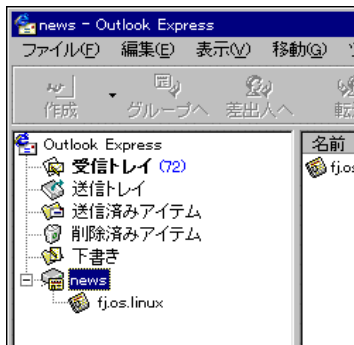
news - Outlook Express

ファイル(F) 編集(E) 表示(V) 移動(G) ツ

作成 グループへ 差出人へ 転

Outlook Express
受信トレイ (72)
送信トレイ
送信済みアイテム
削除済みアイテム
下書き
news
fj.os.linux

名前
fj.os